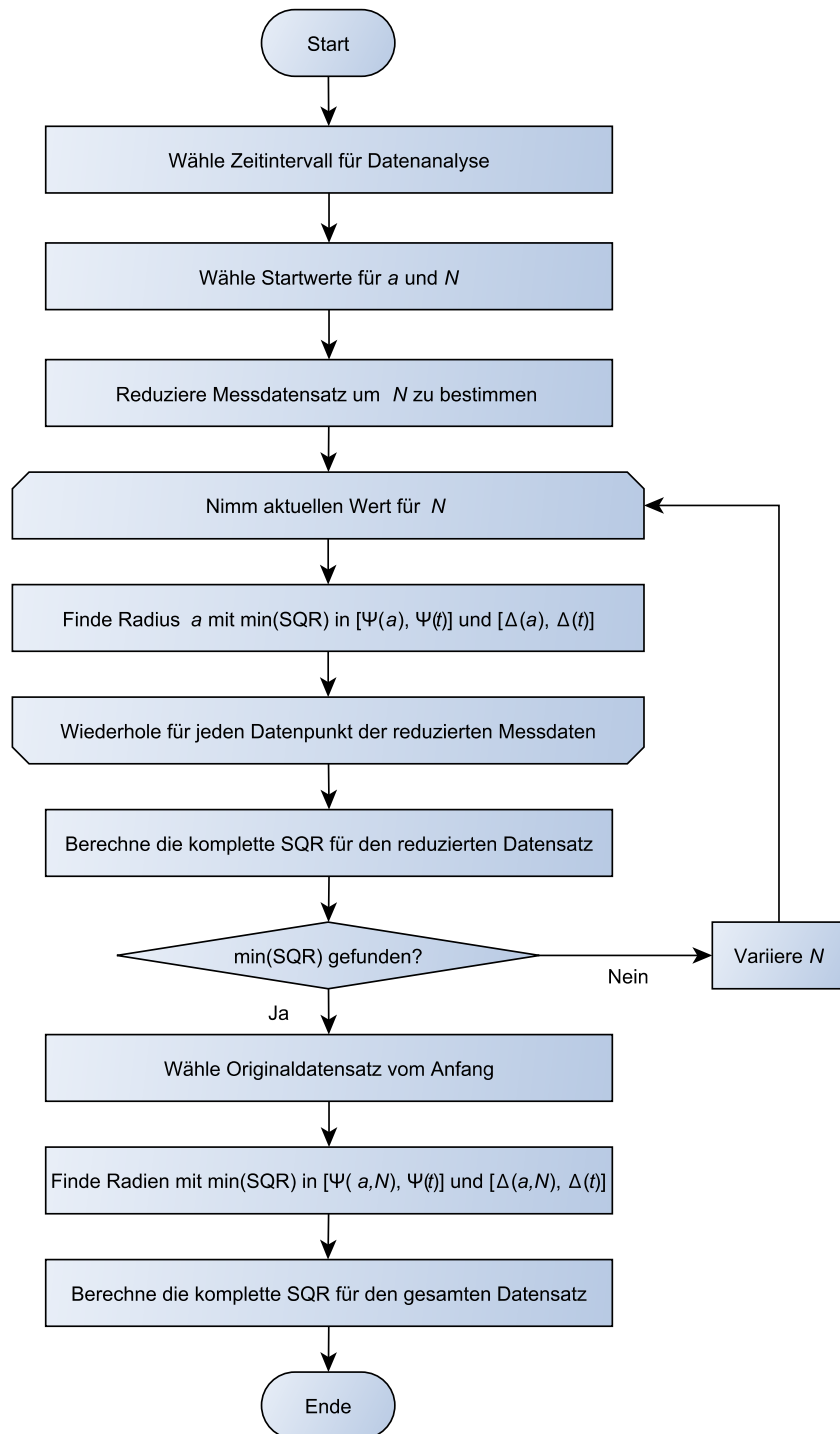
Start

Wähle Zeitintervall für Datenanalyse

Wähle Startwerte für $a$ und $N$

Reduziere Messdatensatz um $N$ zu bestimmen

Nimm aktuellen Wert für $N$

Finde Radius $a$ mit min(SQR) in $[\Psi(a), \Psi(t)]$ und $[\Delta(a), \Delta(t)]$

Wiederhole für jeden Datenpunkt der reduzierten Messdaten

Berechne die komplette SQR für den reduzierten Datensatz

min(SQR) gefunden?

Nein

Variiere $N$

Ja

Wähle Originaldatensatz vom Anfang

Finde Radien mit min(SQR) in $[\Psi(a,N), \Psi(t)]$ und $[\Delta(a,N), \Delta(t)]$

Berechne die komplette SQR für den gesamten Datensatz

Ende